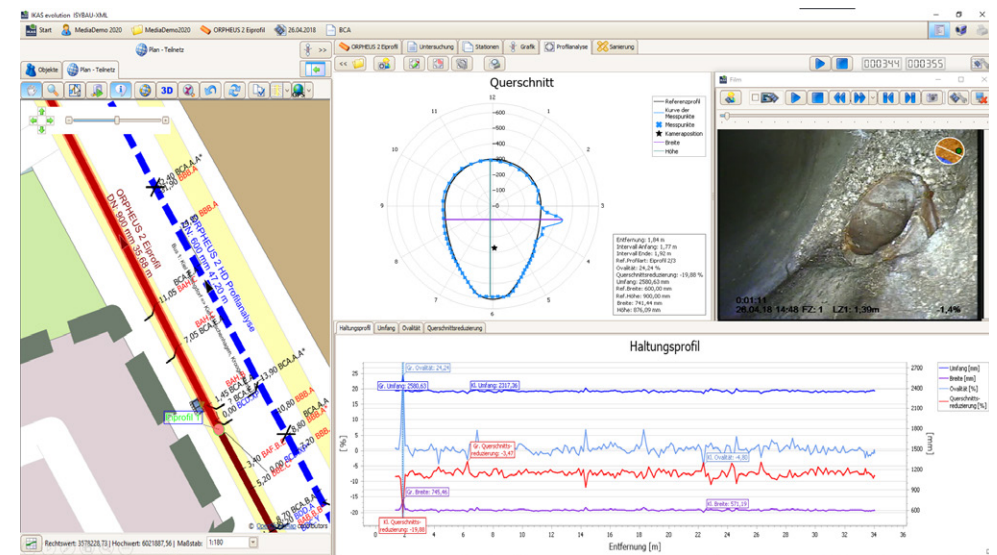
IKAS evolution ISYBAU-XML

Start | MediaDemo 2020 | MediaDemo2020 | ORPHEUS 2 Eiprofil | 26.04.2018 | BCA

Plan - Teilnetz

Objekte | Plan - Teilnetz

3D

ORPHEUS 2 Eiprofil | Untersuchung | Stationen | Grafik | Profilanalyse | Sanierung

000344 | 000355

Querschnitt

Referenzprofil
Kurve der Messpunkte
Messpunkte
Kameraposition
Breite
Höhe

Entfernung: 1,84 m
Intervall Anfang: 1,77 m
Intervall Ende: 1,92 m
Ref.Profilart: Eiprofil 2/3
Ovalität: 24,24 %
Querschnittsreduzierung: -19,88 %
Umfang: 2580,63 mm
Ref.Breite: 600,00 mm
Ref.Höhe: 900,00 mm
Breite: 741,44 mm
Höhe: 876,09 mm

Film

0:01:11
26.04.18 14:48 FZ: 1 LZ1: 1,30m -1,4%

ORPHEUS 2 Eiprofil DN 900 mm 35,69 m
ORPHEUS 2 HD Profilanalyse DN 600 mm 47,20 m
BCA.A.A
BBB.A
BAH.C
Eiprofil

Haltungsprofil | Umfang | Ovalität | Querschnittsreduzierung

Haltungsprofil

Gr. Ovalität: 25,24
Gr. Umfang: 2580,63
Kl. Umfang: 2317,36
Gr. Querschnitts-reduzierung: -3,45
Kl. Ovalität: -4,80
Gr. Breite: 745,46
Kl. Breite: 571,19
Kl. Querschnitts-reduzierung: -19,88

Umfang [mm]
Breite [mm]
Ovalität [%]
Querschnitts-reduzierung [%]

Entfernung [m]

Rechtswert: 3579228,73 | Hochwert: 6021887,56 | Maßstab: 1:180
© OpenStreetMap contributors